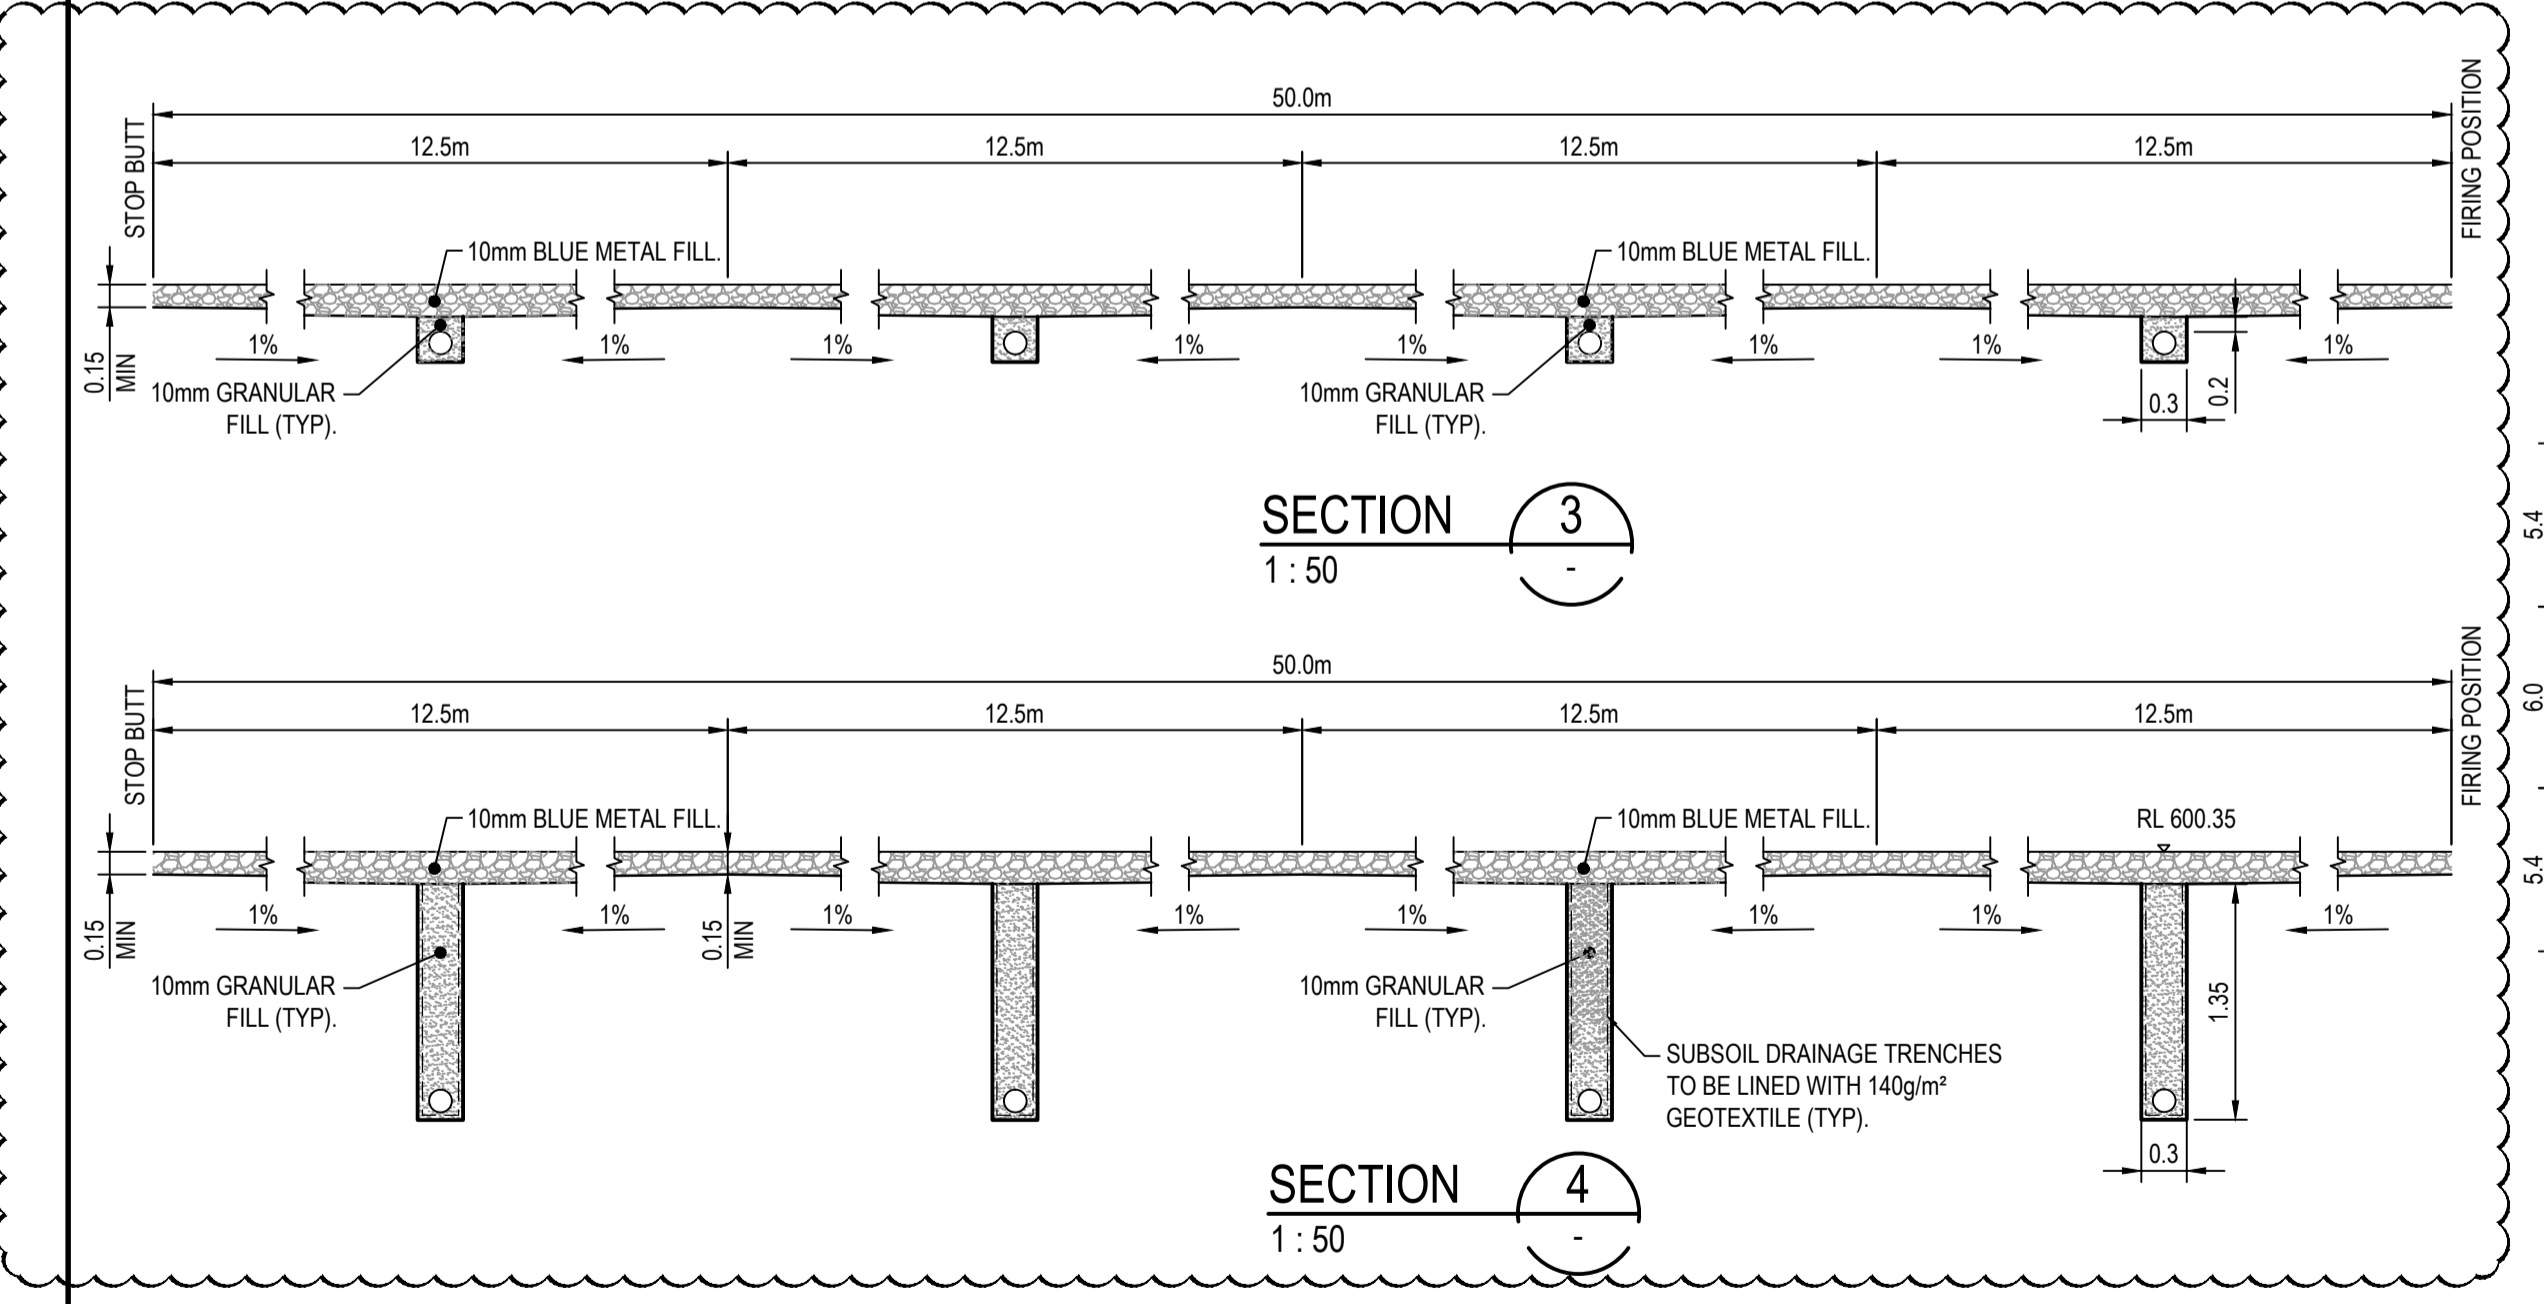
50.0m

12.5m 12.5m 12.5m 12.5m

STOP BUTT

FIRING POSITION

10mm BLUE METAL FILL.

10mm BLUE METAL FILL.

0.15 MIN

1% 1% 1% 1% 1% 1% 1% 1%

10mm GRANULAR FILL (TYP).

10mm GRANULAR FILL (TYP).

0.3

0.2

SECTION 3 -

1 : 50

50.0m

12.5m 12.5m 12.5m 12.5m

STOP BUTT

FIRING POSITION

10mm BLUE METAL FILL.

10mm BLUE METAL FILL.

RL 600.35

0.15 MIN

1% 1%

0.15 MIN

1% 1% 1% 1% 1% 1%

10mm GRANULAR FILL (TYP).

10mm GRANULAR FILL (TYP).

SUBSOIL DRAINAGE TRENCHES TO BE LINED WITH 140g/m² GEOTEXTILE (TYP).

1.35

0.3

SECTION 4 -

1 : 50

5.4

6.0

5.4